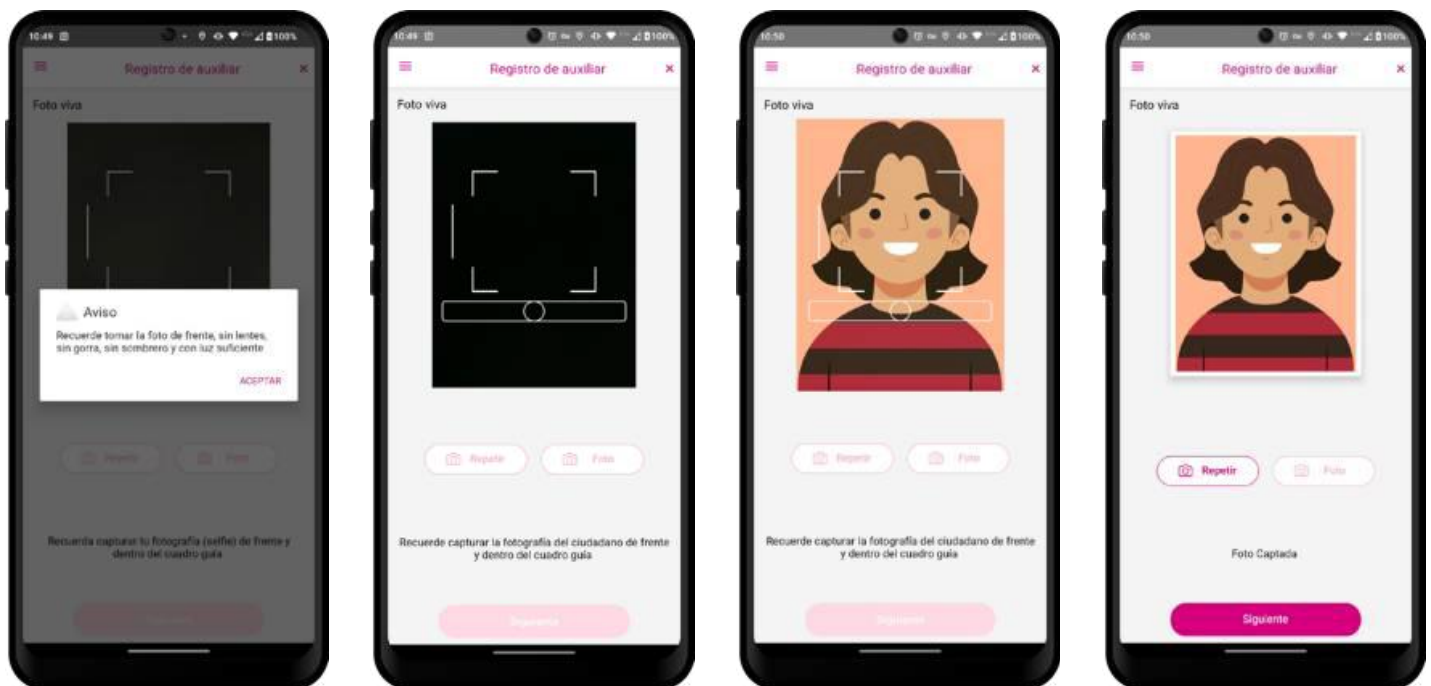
10:49 100%

Registro de auxiliar

Foto viva

Aviso

Recuerde tomar la foto de frente, sin lentes, sin gorra, sin sombrero y con luz suficiente

ACEPTAR

Repetir Foto

Recuerda capturar tu fotografía (selfie) de frente y dentro del cuadro guía

Siguiente

10:49 100%

Registro de auxiliar

Foto viva

Repetir Foto

Recuerde capturar la fotografía del ciudadano de frente y dentro del cuadro guía

Siguiente

10:50 100%

Registro de auxiliar

Foto viva

Repetir Foto

Recuerde capturar la fotografía del ciudadano de frente y dentro del cuadro guía

Siguiente

10:50 100%

Registro de auxiliar

Foto viva

Repetir Foto

Foto Captada

Siguiente